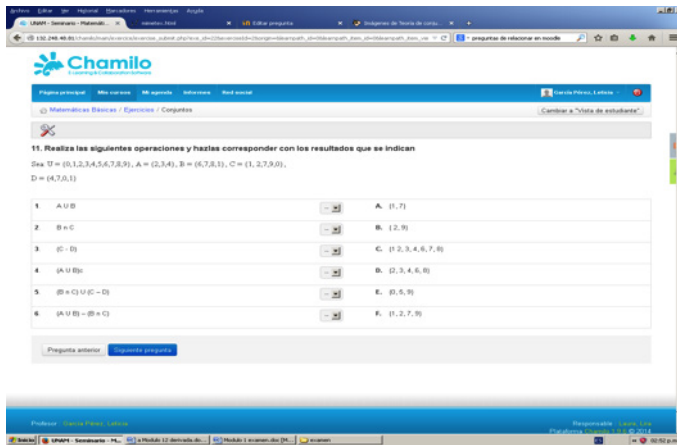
Archivo Editar Ver Historial Marcadores Herramientas Ayuda

UNAM - Seminario - Matemáti... × | mineduc.html × | Editar pregunta × | Imágenes de Teoría de conju... × | +

132.248.40.81/chamilo/main/exercise/exercise_submit.php?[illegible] | preguntas de relacionar en moodle

Chamilo
E-Learning & Collaboration Software

Página principal | Mis cursos | Mi agenda | Informes | Red social | García Pérez, Leticia

Matemáticas Básicas / Ejercicios / Conjuntos | Cambiar a "Vista de estudiante"

11. Realiza las siguientes operaciones y hazlas corresponder con los resultados que se indican

Sea $U = \{0,1,2,3,4,5,6,7,8,9\}$, $A = \{2,3,4\}$, $B = \{6,7,8,1\}$, $C = \{1,2,7,9,0\}$, $D = \{4,7,0,1\}$

| | | | |
|---|---|---|---|
| 1. | $A \cup B$ | -- | A. $\{1, 7\}$ |
| 2. | $B \cap C$ | -- | B. $\{2, 9\}$ |
| 3. | $(C - D)$ | -- | C. $\{1, 2, 3, 4, 6, 7, 8\}$ |
| 4. | $(A \cup B)c$ | -- | D. $\{2, 3, 4, 6, 7, 8\}$ |
| 5. | $(B \cap C) \cup (C - D)$ | -- | E. $\{0, 5, 9\}$ |
| 6. | $(A \cup B) - (B \cap C)$ | -- | F. $\{1, 2, 7, 9\}$ |

Pregunta anterior | Siguiente pregunta

Profesor : García Pérez, Leticia
Responsable : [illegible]
Plataforma Chamilo 1.9.8 © 2014

Inicio | UNAM - Seminario - M... | a Modulo 12 derivada.do... | Modulo 1 examen.doc [M... | examen | 02:52 p.m.